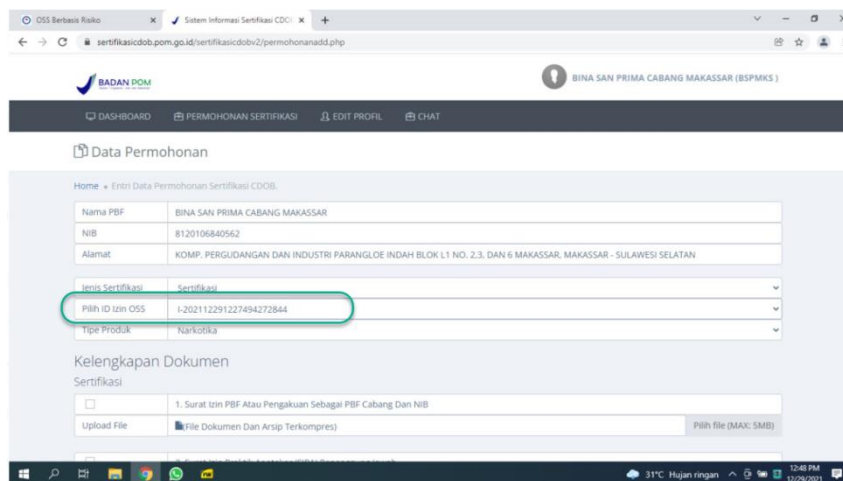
OSS Berbasis Risiko
Sistem Informasi Sertifikasi CDOB
sertifikasicdob.pom.go.id/sertifikasicdobv2/permohonanadd.php

BADAN POM

BINA SAN PRIMA CABANG MAKASSAR (BSPMKS)

DASHBOARD PERMOHONAN SERTIFIKASI EDIT PROFIL CHAT

Data Permohonan

Home » Entri Data Permohonan Sertifikasi CDOB.

| Nama PBF | BINA SAN PRIMA CABANG MAKASSAR |
|---|---|
| NIB | 8120106840562 |
| Alamat | KOMP. PERGUDANGAN DAN INDUSTRI PARANGLOE INDAH BLOK L1 NO. 2,3, DAN 6 MAKASSAR, MAKASSAR - SULAWESI SELATAN |

| Jenis Sertifikasi | Sertifikasi |
|---|---|
| Pilih ID Izin OSS | I-202112291227494272844 |
| Tipe Produk | Narkotika |

Kelengkapan Dokumen
Sertifikasi

| | 1. Surat Izin PBF Atau Pengakuan Sebagai PBF Cabang Dan NIB | |
|---|---|---|
| Upload File | (File Dokumen Dan Arsip Terkompres) | Pilih file (MAX: 5MB) |

31°C Hujan ringan 12:48 PM 12/29/2021